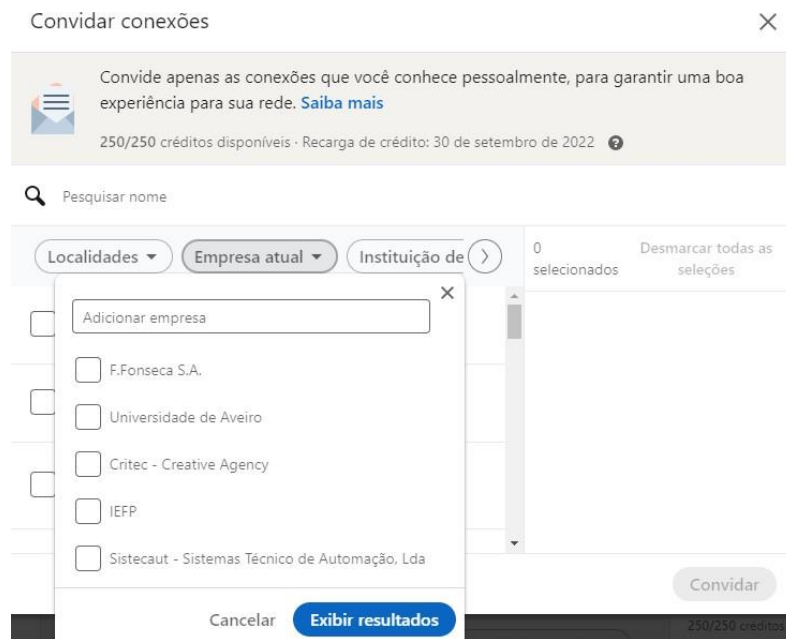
Convidar conexões

Convide apenas as conexões que você conhece pessoalmente, para garantir uma boa experiência para sua rede. Saiba mais

250/250 créditos disponíveis · Recarga de crédito: 30 de setembro de 2022

Pesquisar nome

Localidades ▾ Empresa atual ▾ Instituição de

0 selecionados

Desmarcar todas as seleções

Adicionar empresa

F.Fonseca S.A.

Universidade de Aveiro

Critec - Creative Agency

IEFP

Sistecaut - Sistemas Técnico de Automação, Lda

Cancelar Exibir resultados

Convidar

250/250 créditos